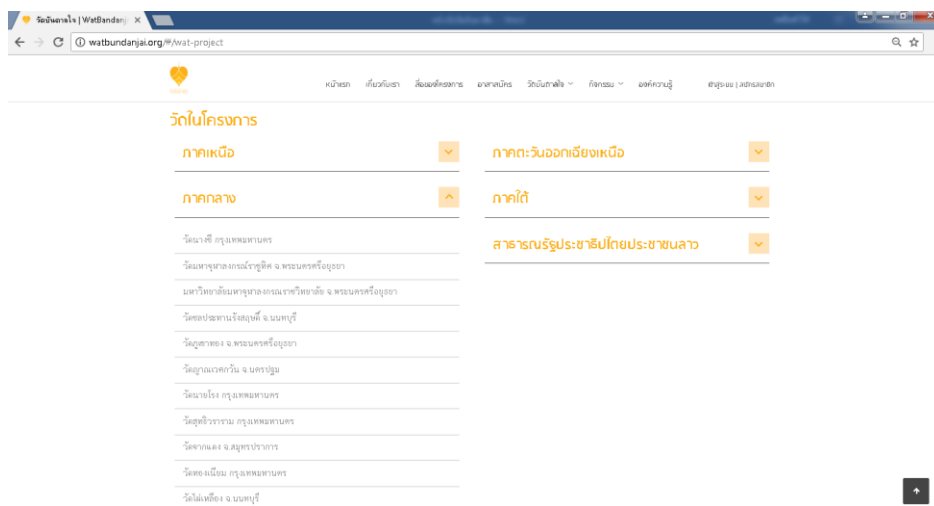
วัดบันดาลใจ | WatBandanj ×

watbundanjai.org/#/wat-project

หน้าแรก เกี่ยวกับเรา สื่อองค์กรสาร อาสาสมัคร วัดบันดาลใจ กิจกรรม องค์ความรู้ สมัครสมาชิก | เข้าสู่ระบบ

วัดในโครงการ

ภาคเหนือ

ภาคกลาง

วัดนางชี กรุงเทพมหานคร

วัดมหาจุฬาลงกรณราชวิทยาลัย จ.พระนครศรีอยุธยา

มหาวิทยาลัยมหาจุฬาลงกรณราชวิทยาลัย จ.พระนครศรีอยุธยา

วัดชลประทานรังสฤษดิ์ จ.นนทบุรี

วัดภูเขาทอง จ.พระนครศรีอยุธยา

วัดญาณเวศกวัน จ.นครปฐม

วัดนายโรง กรุงเทพมหานคร

วัดสุทธิวราราม กรุงเทพมหานคร

วัดจากแดง จ.สมุทรปราการ

วัดทองเนียม กรุงเทพมหานคร

วัดไผ่เหลือง จ.นนทบุรี

ภาคตะวันออกเฉียงเหนือ

ภาคใต้

สาธารณรัฐประชาธิปไตยประชาชนลาว